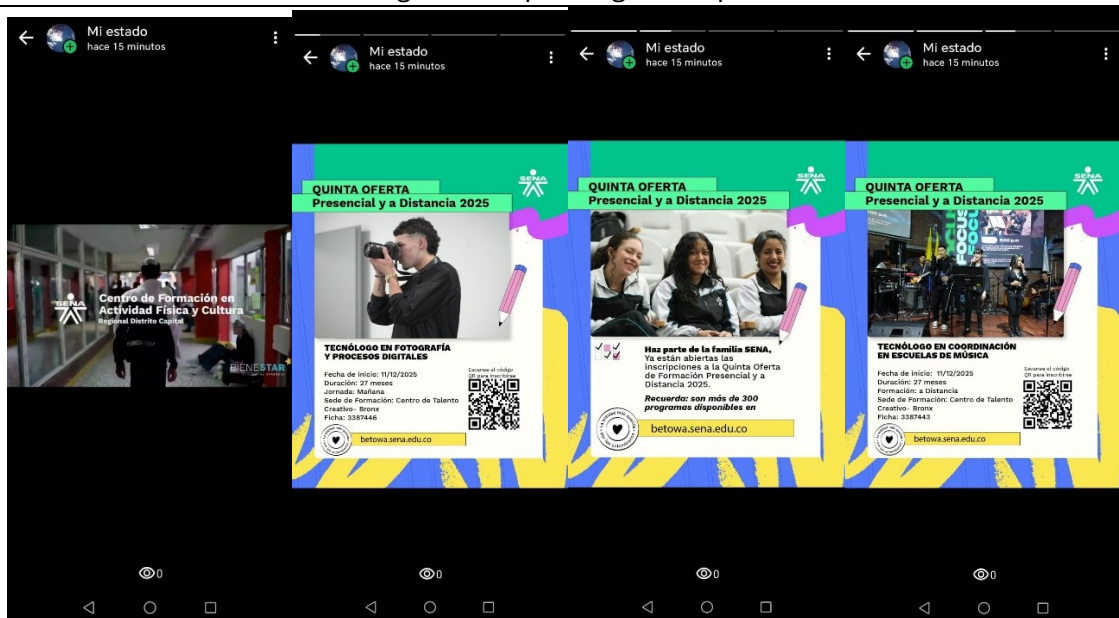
Mi estado
hace 15 minutos

SENA
Centro de Formación en Actividad Física y Cultura
Regional Distrito Capital

BIENESTAR

0

Mi estado
hace 15 minutos

QUINTA OFERTA
Presencial y a Distancia 2025

TECNÓLOGO EN FOTOGRAFÍA Y PROCESOS DIGITALES

Fecha de inicio: 11/12/2025
Duración: 27 meses
Jornada: Mañana
Sede de Formación: Centro de Talento Creativo- Bronx
Ficha: 3387446

Escanea el código QR para inscribirse

betowa.sena.edu.co

0

Mi estado
hace 15 minutos

QUINTA OFERTA
Presencial y a Distancia 2025

Haz parte de la familia SENA, Ya están abiertas las inscripciones a la Quinta Oferta de Formación Presencial y a Distancia 2025.

Recuerda: son más de 300 programas disponibles en

betowa.sena.edu.co

0

Mi estado
hace 15 minutos

QUINTA OFERTA
Presencial y a Distancia 2025

TECNÓLOGO EN COORDINACIÓN EN ESCUELAS DE MÚSICA

Fecha de inicio: 11/12/2025
Duración: 27 meses
Formación: a Distancia
Sede de Formación: Centro de Talento Creativo- Bronx
Ficha: 3387443

Escanea el código QR para inscribirse

betowa.sena.edu.co

0